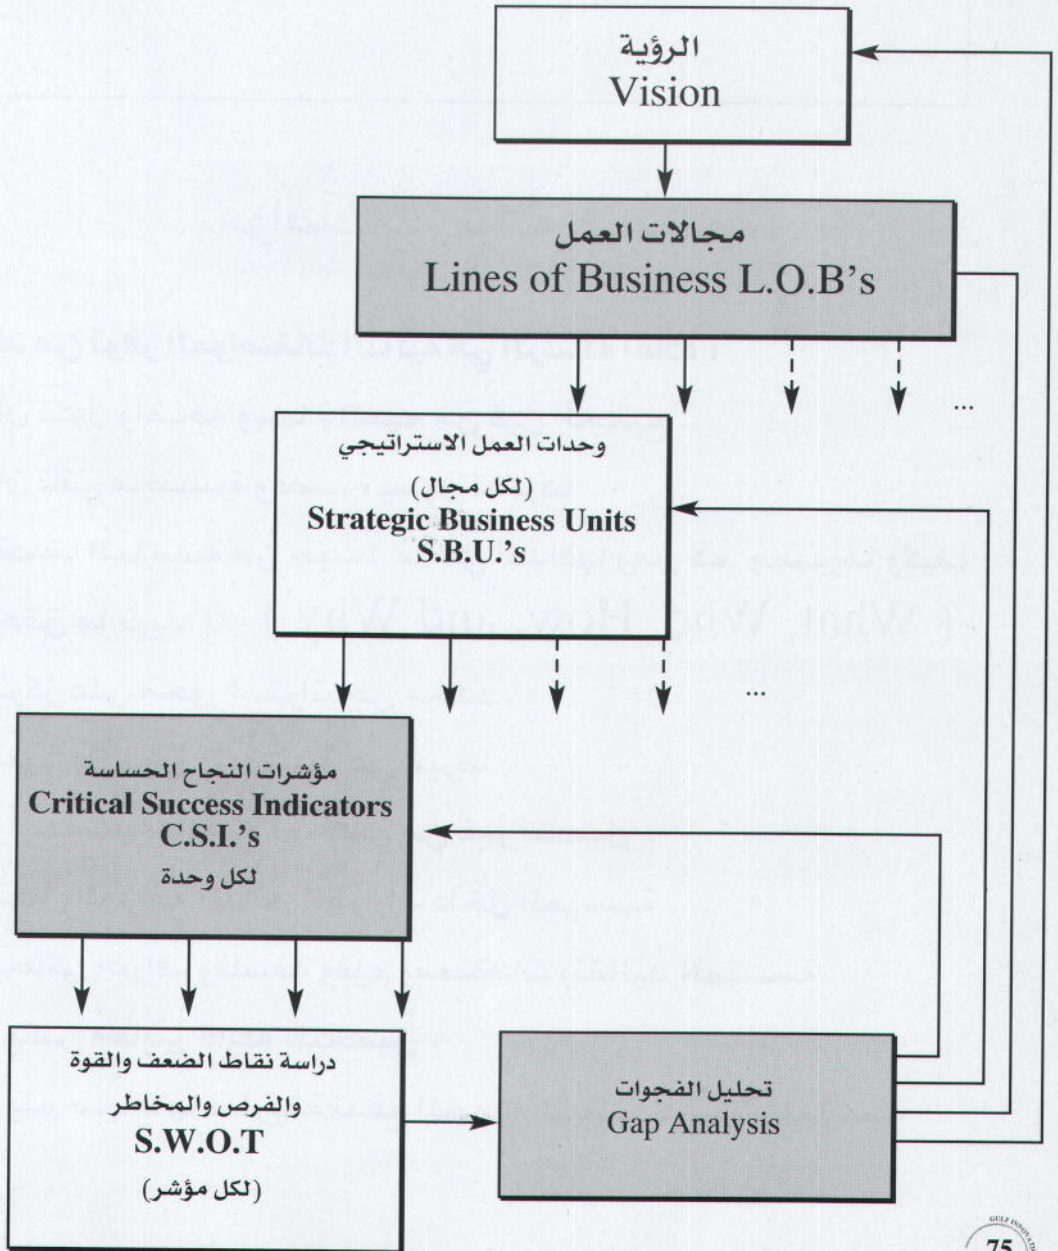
الرؤية
Vision

مجالات العمل
Lines of Business L.O.B's

...

وحدات العمل الاستراتيجي
(لكل مجال)
Strategic Business Units
S.B.U.'s

...

مؤشرات النجاح الحساسة
Critical Success Indicators
C.S.I.'s
لكل وحدة

دراسة نقاط الضعف والقوة
والفرص والمخاطر
S.W.O.T
(لكل مؤشر)

تحليل الفجوات
Gap Analysis

75